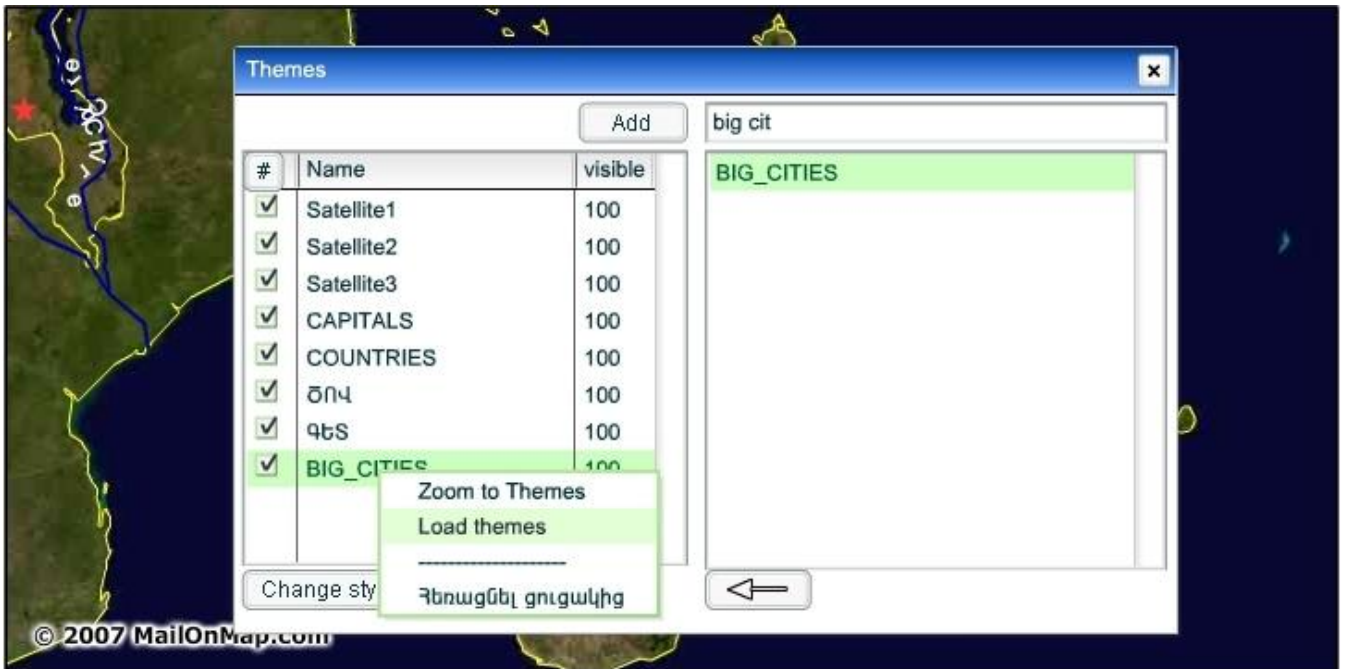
Themes

Add

big cit

| # | Name | visible |
|---|---|---|
| ☑ | Satellite1 | 100 |
| ☑ | Satellite2 | 100 |
| ☑ | Satellite3 | 100 |
| ☑ | CAPITALS | 100 |
| ☑ | COUNTRIES | 100 |
| ☑ | ԾՈՎ | 100 |
| ☑ | ԳԵՏ | 100 |
| ☑ | BIG_CITIES | 100 |

BIG_CITIES

Zoom to Themes
Load themes
--------------------
Հեռացնել ցուցակից

Change sty

© 2007 MailOnMap.com